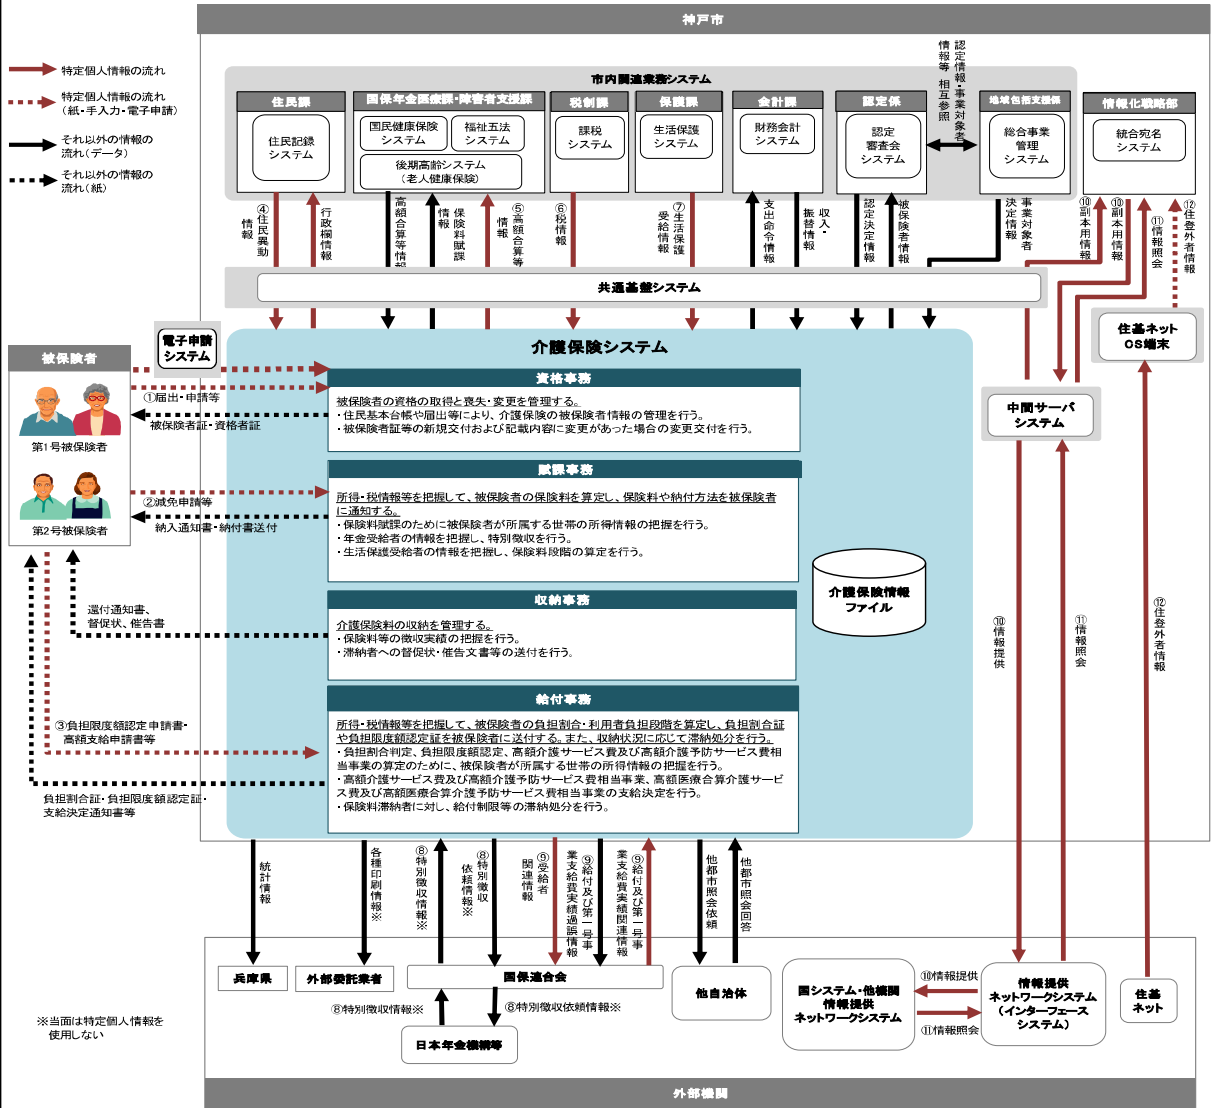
神戸市

特定個人情報の流れ
特定個人情報の流れ（紙・手入力・電子申請）
それ以外の情報の流れ（データ）
それ以外の情報の流れ（紙）

市内関連業務システム

住民課
住民記録システム

国保年金医療課・障害者支援課
国民健康保険システム
福祉五法システム
後期高齢システム（老人健康保険）

税制課
課税システム

保護課
生活保護システム

会計課
財務会計システム

認定係
認定審査会システム

地域包括支援係
総合事業管理システム

情報化戦略部
統合宛名システム

認定情報・事業対象者情報等 相互参照

④住民異動情報
行政欄情報
高額合算等情報
保険料賦課情報
⑤高額合算等情報
⑥税情報
⑦生活保護受給情報
支出命令情報
収入・振替情報
認定決定情報
被保険者情報
事業対象者決定情報
⑩副本用情報
⑩副本用情報
⑪情報照会
⑫住登外者情報

共通基盤システム

電子申請システム

被保険者
第1号被保険者
第2号被保険者

①届出・申請等
被保険者証・資格者証
②減免申請等
納入通知書・納付書送付
還付通知書、督促状、催告書
③負担限度額認定申請書・高額支給申請書等
負担割合証・負担限度額認定証・支給決定通知書等

介護保険システム

資格事務
被保険者の資格の取得と喪失・変更を管理する。
・住民基本台帳や届出により、介護保険の被保険者情報の管理を行う。
・被保険者証等の新規交付および記載内容に変更があった場合の変更交付を行う。

賦課事務
所得・税情報等を把握して、被保険者の保険料を算定し、保険料や納付方法を被保険者に通知する。
・保険料賦課のために被保険者が所属する世帯の所得情報の把握を行う。
・年金受給者の情報を把握し、特別徴収を行う。
・生活保護受給者の情報を把握し、保険料段階の算定を行う。

介護保険情報ファイル

収納事務
介護保険料の収納を管理する。
・保険料等の徴収実績の把握を行う。
・滞納者への督促状・催告文書等の送付を行う。

給付事務
所得・税情報等を把握して、被保険者の負担割合・利用者負担段階を算定し、負担割合証や負担限度額認定証を被保険者に送付する。また、収納状況に応じて滞納処分を行う。
・負担割合判定、負担限度額認定、高額介護サービス費及び高額介護予防サービス費相当事業の算定のために、被保険者が所属する世帯の所得情報の把握を行う。
・高額介護サービス費及び高額介護予防サービス費相当事業、高額医療合算介護サービス費及び高額医療合算介護予防サービス費相当事業の支給決定を行う。
・保険料滞納者に対し、給付制限等の滞納処分を行う。

住基ネットCS端末

中間サーバシステム

⑩情報提供
⑪情報照会
⑫住登外者情報

統計情報
各種印刷情報※
⑧特別徴収情報※
⑧特別徴収依頼情報※
⑨受給者関連情報
⑨給付及び第一号事業支給費実績過誤情報
⑨給付及び第一号事業支給費実績関連情報
他都市照会依頼
他都市照会回答

兵庫県
外部委託業者
国保連合会
他自治体
国システム・他機関情報提供ネットワークシステム
情報提供ネットワークシステム（インターフェースシステム）
住基ネット

⑧特別徴収情報※
⑧特別徴収依頼情報※
日本年金機構等
⑩情報提供
⑪情報照会

※当面は特定個人情報を使用しない

外部機関